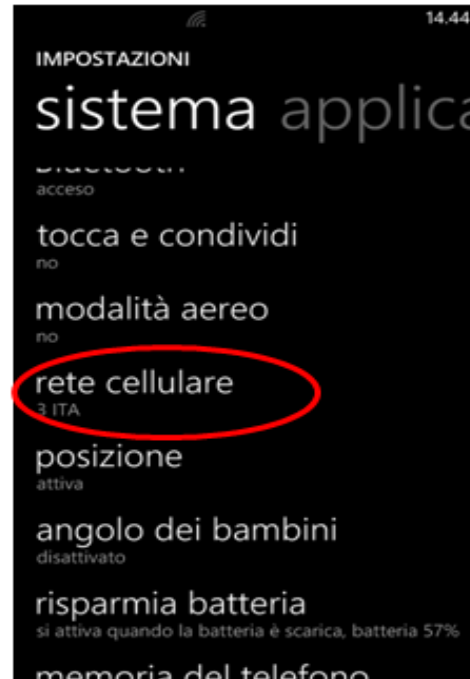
14.44

IMPOSTAZIONI

sistema applica

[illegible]
acceso

tocca e condividi
no

modalità aereo
no

rete cellulare
3 ITA

posizione
attiva

angolo dei bambini
disattivato

risparmia batteria
si attiva quando la batteria è scarica, batteria 57%

memoria del telefono